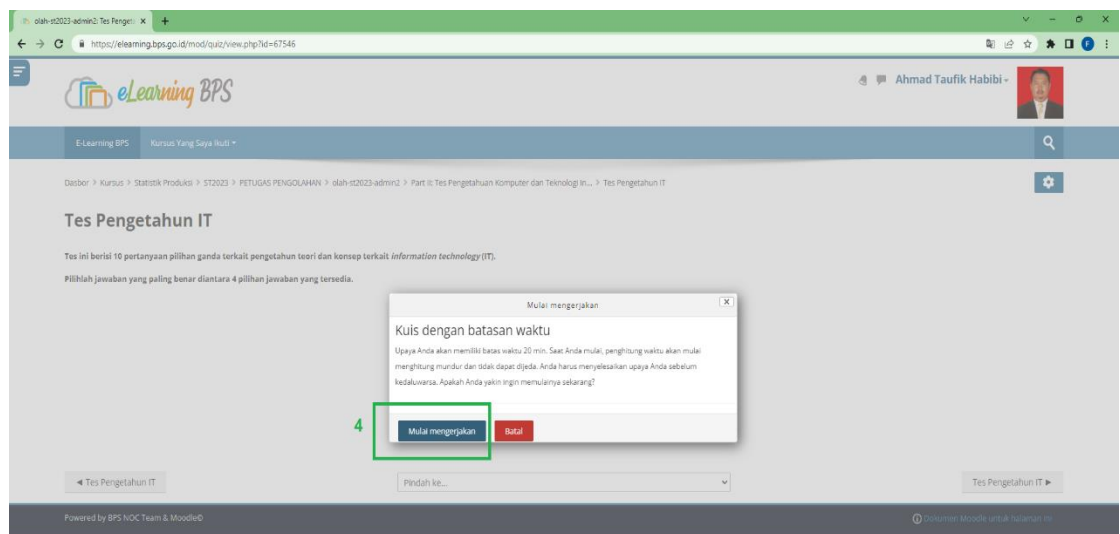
olah-st2023-admin2: Tes Pengeta ×

https://elearning.bps.go.id/mod/quiz/view.php?id=67546

eLearning BPS

Ahmad Taufik Habibi

E-Learning BPS   Kursus Yang Saya Ikuti

Dasbor > Kursus > Statistik Produksi > ST2023 > PETUGAS PENGOLAHAN > olah-st2023-admin2 > Part II: Tes Pengetahuan Komputer dan Teknologi In... > Tes Pengetahuan IT

Tes Pengetahuan IT

Tes ini berisi 10 pertanyaan pilihan ganda terkait pengetahuan teori dan konsep terkait *information technology* (IT).

Pilihlah jawaban yang paling benar diantara 4 pilihan jawaban yang tersedia.

Mulai mengerjakan

Kuis dengan batasan waktu

Upaya Anda akan memiliki batas waktu 20 min. Saat Anda mulai, penghitung waktu akan mulai menghitung mundur dan tidak dapat dijeda. Anda harus menyelesaikan upaya Anda sebelum kedaluwarsa. Apakah Anda yakin ingin memulainya sekarang?

4

Mulai mengerjakan   Batal

◄ Tes Pengetahuan IT   Pindah ke...   Tes Pengetahuan IT ►

Powered by BPS NOC Team & Moodle©

Dokumen Moodle untuk halaman ini